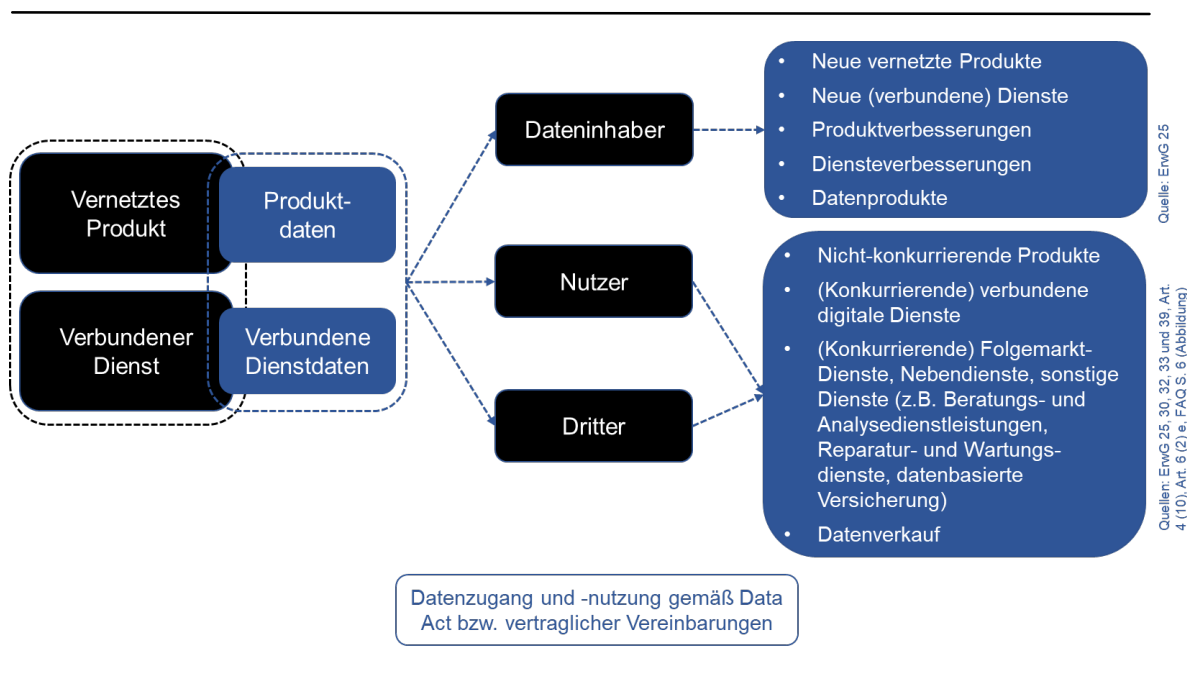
Vernetztes Produkt

Produktdaten

Verbundener Dienst

Verbundene Dienstdaten

Dateninhaber

Nutzer

Dritter

- Neue vernetzte Produkte
- Neue (verbundene) Dienste
- Produktverbesserungen
- Diensteverbesserungen
- Datenprodukte

Quelle: ErwG 25

- Nicht-konkurrierende Produkte
- (Konkurrierende) verbundene digitale Dienste
- (Konkurrierende) Folgemarkt-Dienste, Nebendienste, sonstige Dienste (z.B. Beratungs- und Analysedienstleistungen, Reparatur- und Wartungsdienste, datenbasierte Versicherung)
- Datenverkauf

Quellen: ErwG 25, 30, 32, 33 und 39, Art. 4 (10), Art. 6 (2) e, FAQ S. 6 (Abbildung)

Datenzugang und -nutzung gemäß Data Act bzw. vertraglicher Vereinbarungen